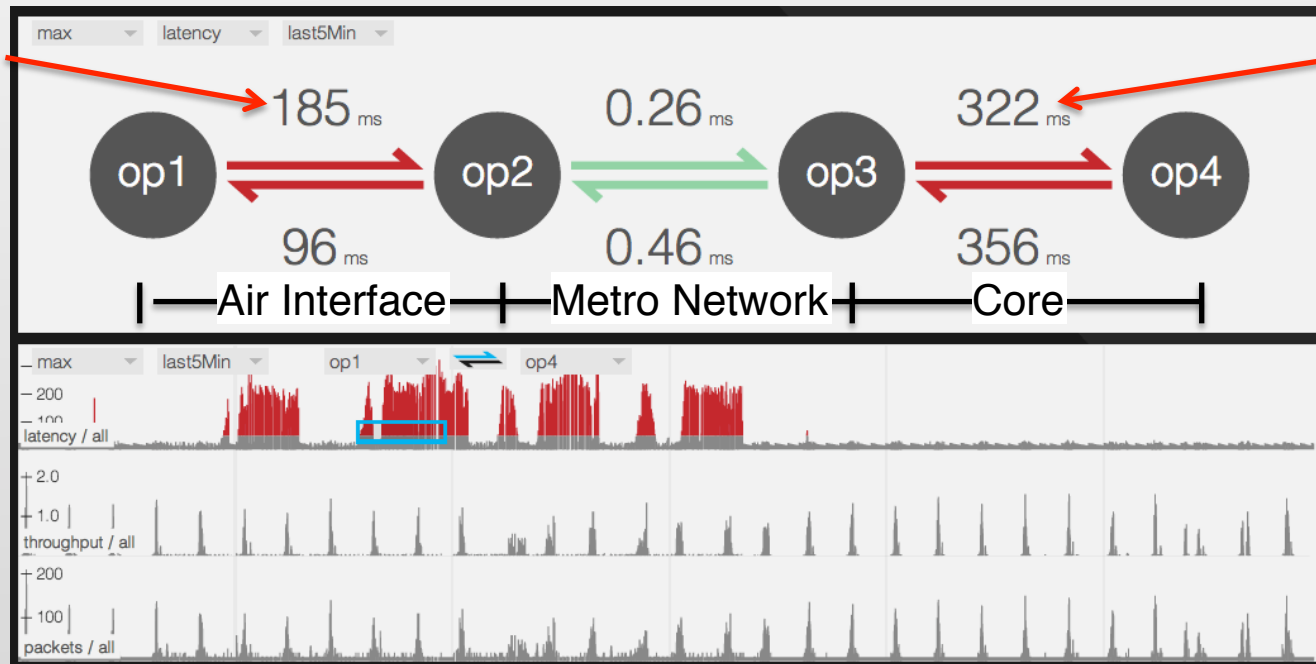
max latency last5Min

185 ms 0.26 ms 322 ms

op1 op2 op3 op4

96 ms 0.46 ms 356 ms

Air Interface Metro Network Core

max last5Min op1 op4

200
100
latency / all

2.0
1.0
throughput / all

200
100
packets / all